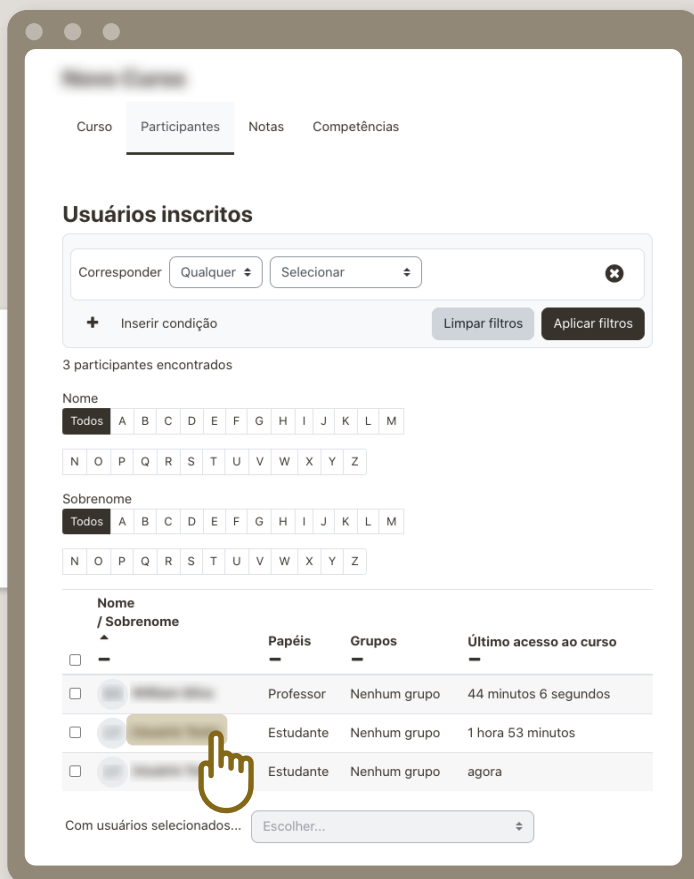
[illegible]

Curso Participantes Notas Competências

Usuários inscritos

Corresponder Qualquer Selecionar

Inserir condição

Limpar filtros Aplicar filtros

3 participantes encontrados

Nome
Todos A B C D E F G H I J K L M
N O P Q R S T U V W X Y Z

Sobrenome
Todos A B C D E F G H I J K L M
N O P Q R S T U V W X Y Z

| Nome / Sobrenome | Papéis | Grupos | Último acesso ao curso |
|---|---|---|---|
| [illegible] | Professor | Nenhum grupo | 44 minutos 6 segundos |
| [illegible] | Estudante | Nenhum grupo | 1 hora 53 minutos |
| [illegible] | Estudante | Nenhum grupo | agora |

Com usuários selecionados... Escolher...